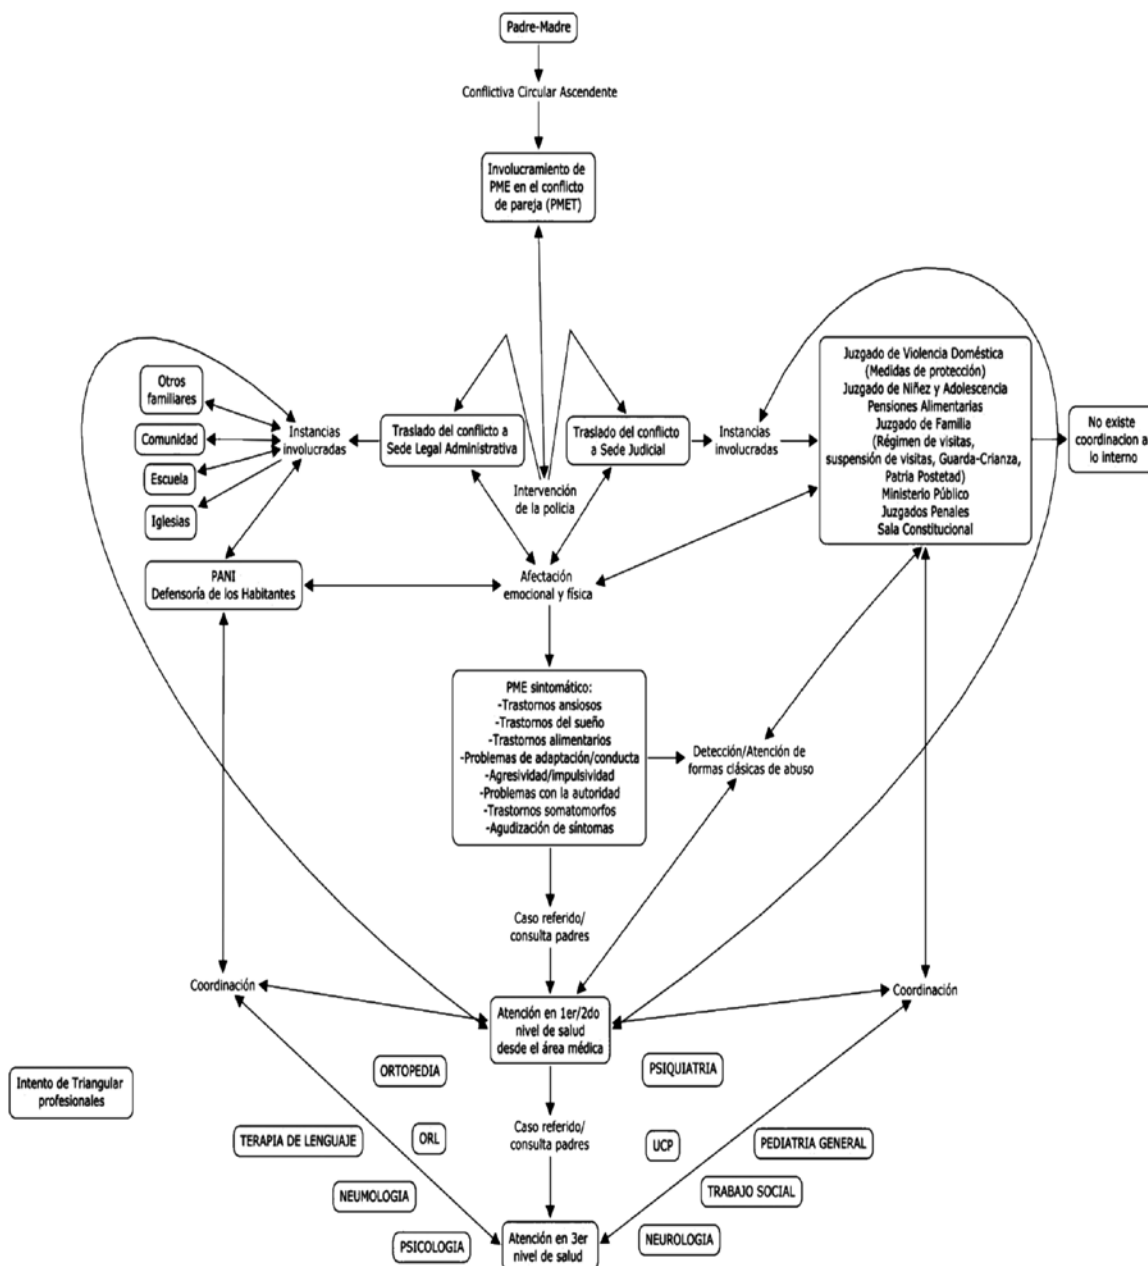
Padre-Madre

Conflictiva Circular Ascendente

Involucramiento de PME en el conflicto de pareja (PMET)

Otros familiares

Comunidad

Escuela

Iglesias

Instancias involucradas

Traslado del conflicto a Sede Legal Administrativa

Intervención de la policía

Traslado del conflicto a Sede Judicial

Instancias involucradas

Juzgado de Violencia Doméstica (Medidas de protección)
Juzgado de Niñez y Adolescencia
Pensiones Alimentarias
Juzgado de Familia (Régimen de visitas, suspensión de visitas, Guarda-Crianza, Patria Postetad)
Ministerio Público
Juzgados Penales
Sala Constitucional

No existe coordinacion a lo interno

PANI
Defensoría de los Habitantes

Afectación emocional y física

PME sintomático:
-Trastornos ansiosos
-Trastornos del sueño
-Trastornos alimentarios
-Problemas de adaptación/conducta
-Agresividad/impulsividad
-Problemas con la autoridad
-Trastornos somatomorfos
-Agudización de síntomas

Detección/Atención de formas clásicas de abuso

Caso referido/ consulta padres

Coordinación

Atención en 1er/2do nivel de salud desde el área médica

Coordinación

Intento de Triangular profesionales

ORTOPEDIA

PSIQUIATRIA

TERAPIA DE LENGUAJE

ORL

Caso referido/ consulta padres

UCP

PEDIATRIA GENERAL

NEUMOLOGIA

TRABAJO SOCIAL

PSICOLOGIA

Atención en 3er nivel de salud

NEUROLOGIA